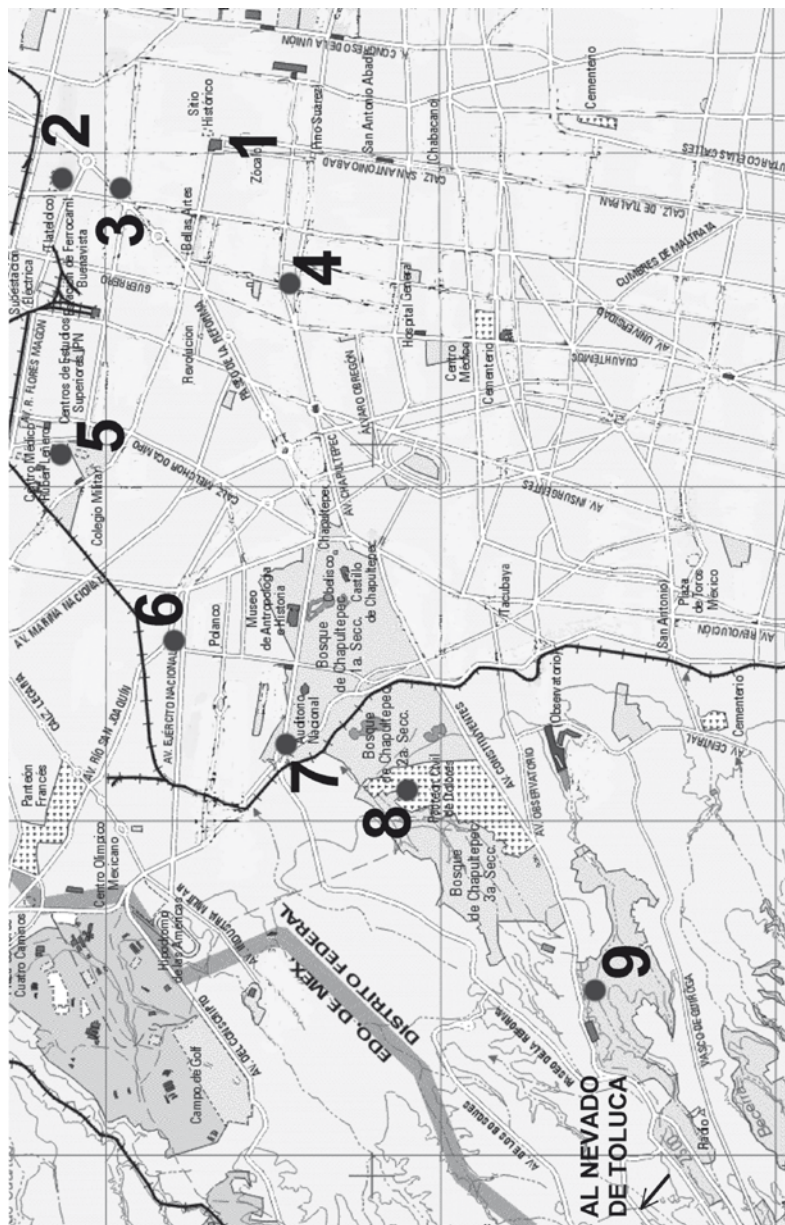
AL NEVADO DE TOLUCA

1
2
3
4
5
6
7
8
9

EDO. DE MEX.
DISTRITO FEDERAL

Zócalo
Sitio Histórico
Tlatelolco
Estación de Ferrocarril Buenavista
Subestación Eléctrica
Centros de Estudios Superiores IPN
Centro Médico Rubén Leñero
Colegio Militar
Bellas Artes
Revolución
Pino Suárez
San Antonio Abad
Chabacano
Hospital General
Centro Médico
Cementerio
Chapultepec
Castillo de Chapultepec
Bosque de Chapultepec 1a. Secc.
Museo de Antropología e Historia
Polanco
Auditorio Nacional
Bosque de Chapultepec 2a. Secc.
Bosque de Chapultepec 3a. Secc.
Tacubaya
San Antonio
Plaza de Toros México
Observatorio
Cementerio
Panteón Francés
Centro Olímpico Mexicano
Cuatro Caminos
Hipódromo de las Américas
Campo de Golf

AV. CONGRESO DE LA UNION
CALZ. SAN ANTONIO ABAD
CALZ. DE TLALPAN
AV. UNIVERSIDAD
CUAUHTEMOC
CUMBRES DE MALTRATA
AV. INSURGENTES
AV. CHAPULTEPEC
ALVARO OBREGON
PASEO DE LA REFORMA
GUERRERO
AV. R. FLORES MAGON
CALZ. MELCHOR OCAMPO
AV. MARINA NACIONAL
AV. EJERCITO NACIONAL
AV. RIO SAN JOAQUIN
CALZ. LEGARIA
AV. REVOLUCION
AV. CONSTITUYENTES
AV. OBSERVATORIO
AV. CENTRAL
AV. INGENIEROS MILITARES
AV. DEL CONSCRIPTO
PASEO DE LA REFORMA
AV. DE LOS BOSQUES
PASEO DE GUEVARA
Barranca
Bosque